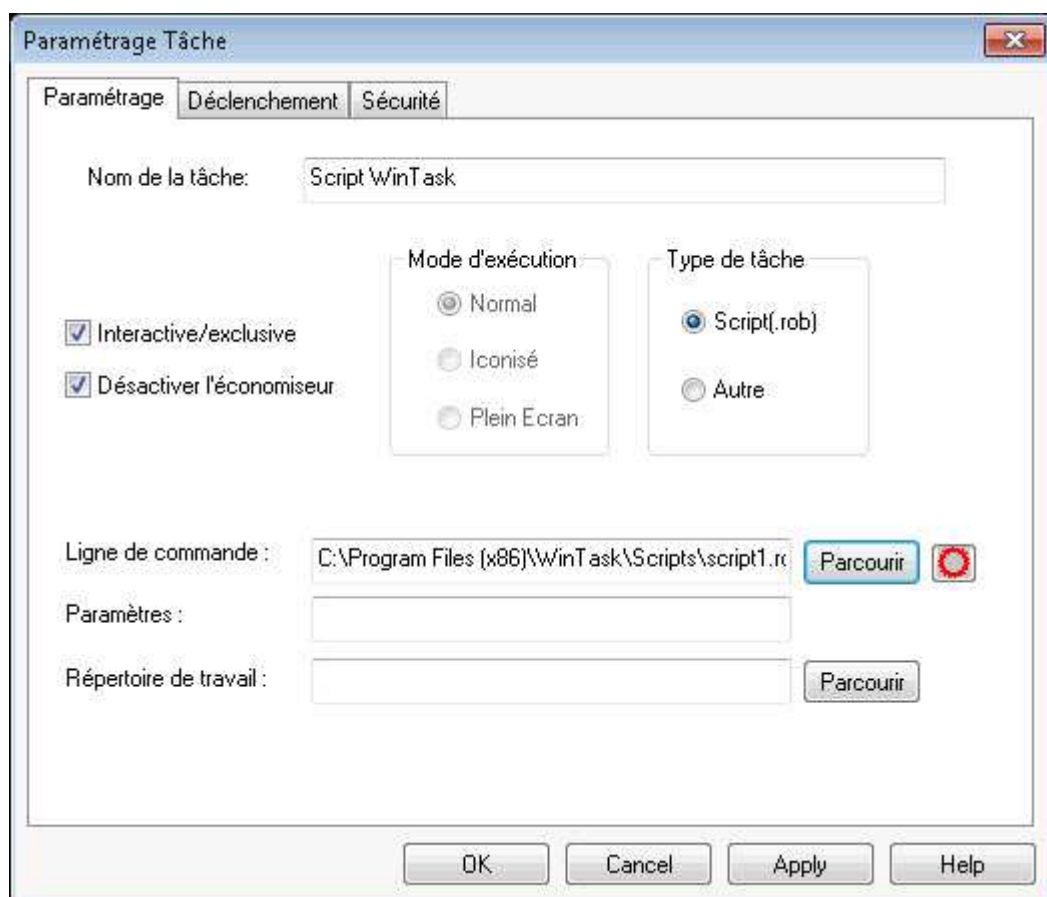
Paramétrage Tâche

Paramétrage | Déclenchement | Sécurité

Nom de la tâche: Script WinTask

Interactive/exclusive
Désactiver l'économiseur

Mode d'exécution
Normal
Iconisé
Plein Ecran

Type de tâche
Script(.rob)
Autre

Ligne de commande : C:\Program Files (x86)\WinTask\Scripts\script1.r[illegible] Parcourir
Paramètres :
Répertoire de travail : Parcourir

OK Cancel Apply Help